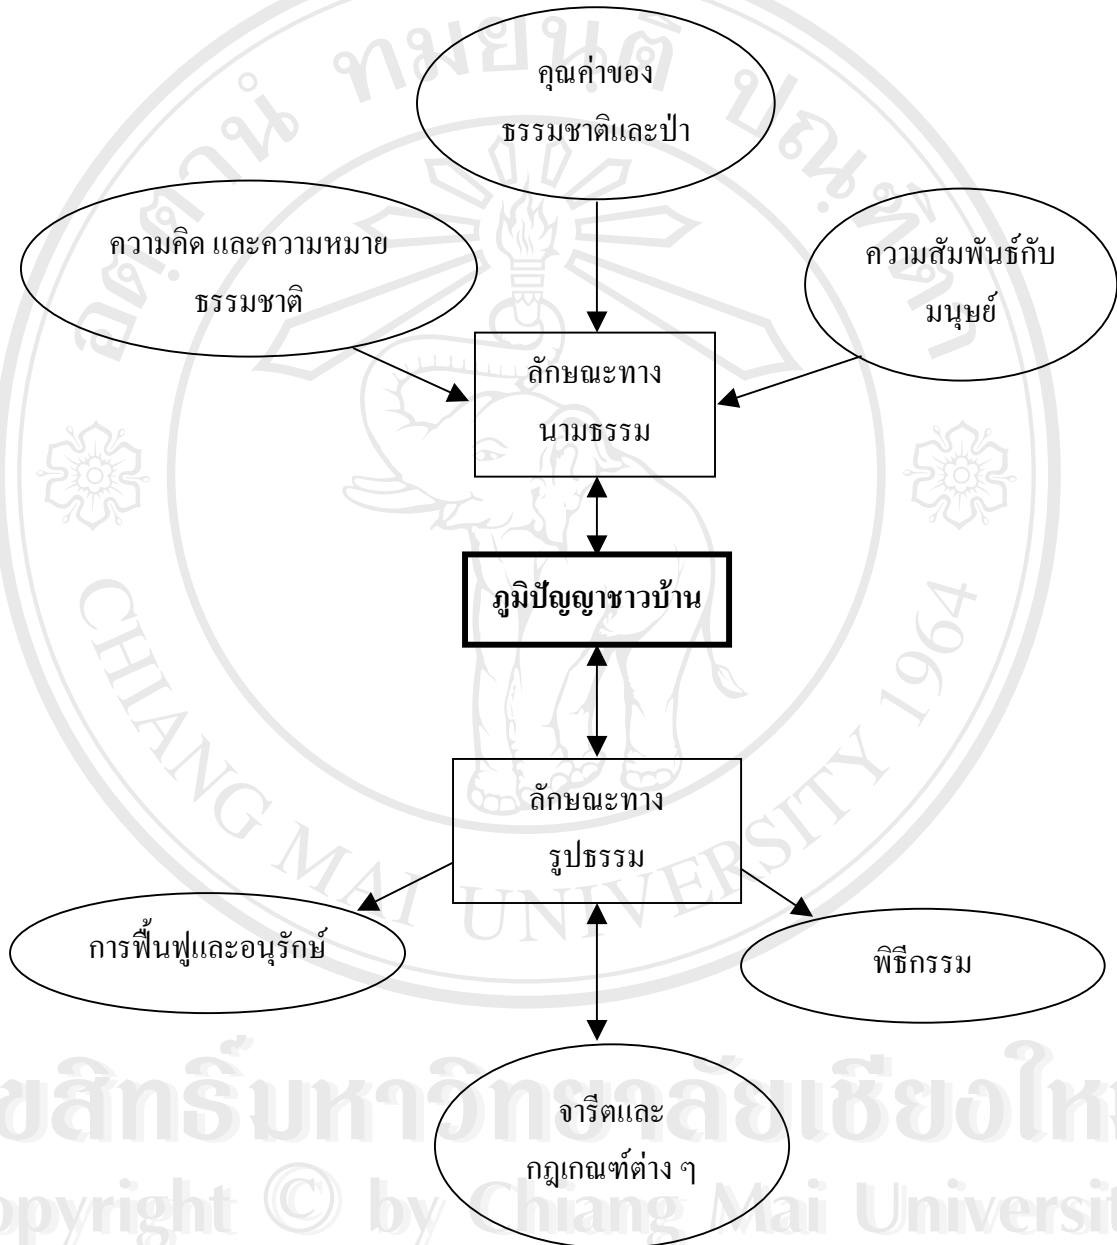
คุณค่าของ
ธรรมชาติและป่า

ความคิด และความหมาย
ธรรมชาติ

ความสัมพันธ์กับ
มนุษย์

ลักษณะทาง
นามธรรม

**ภูมิปัญญาชาวบ้าน**

ลักษณะทาง
รูปธรรม

การฟื้นฟูและอนุรักษ์

พิธีกรรม

จารีตและ
กฎเกณฑ์ต่าง ๆ

CHIANG MAI UNIVERSITY 1964

ขสิทธิ์มหาวิทยาลัยเชียงให
opyright © by Chiang Mai Universit